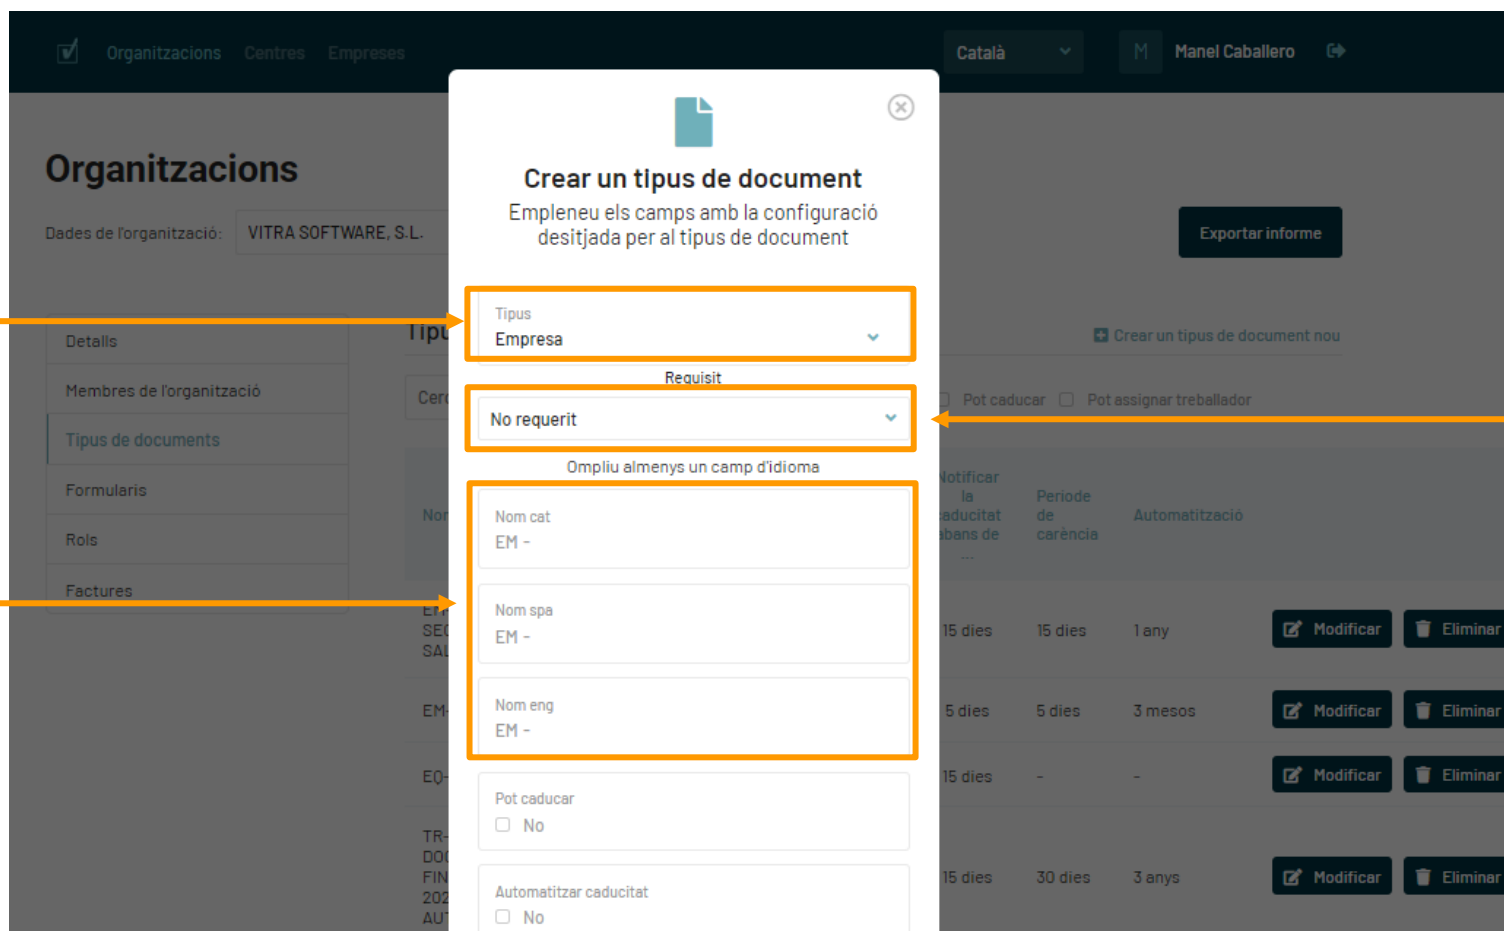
Organitzacions Centres Empreses

Català

M Manel Caballero

Organitzacions

Dades de l'organització: VITRA SOFTWARE, S.L.

Exportar informe

Detalls

Membres de l'organització

Tipus de documents

Formularis

Rols

Factures

Tipu

Cer

Crear un tipus de document nou

Pot caducar Pot assignar treballador

Nor

Notificar la caducitat abans de ...

Període de carència

Automatització

EM SEC SAL

15 dies 15 dies 1 any Modificar Eliminar

EM- 5 dies 5 dies 3 mesos Modificar Eliminar

EQ- 15 dies - - Modificar Eliminar

TR- DOC FIN 202 AUT 15 dies 30 dies 3 anys Modificar Eliminar

Crear un tipus de document

Empleneu els camps amb la configuració desitjada per al tipus de document

Tipus
Empresa

Requisit
No requerit

Ompliu almenys un camp d'idioma

Nom cat
EM -

Nom spa
EM -

Nom eng
EM -

Pot caducar
No

Automatitzar caducitat
No